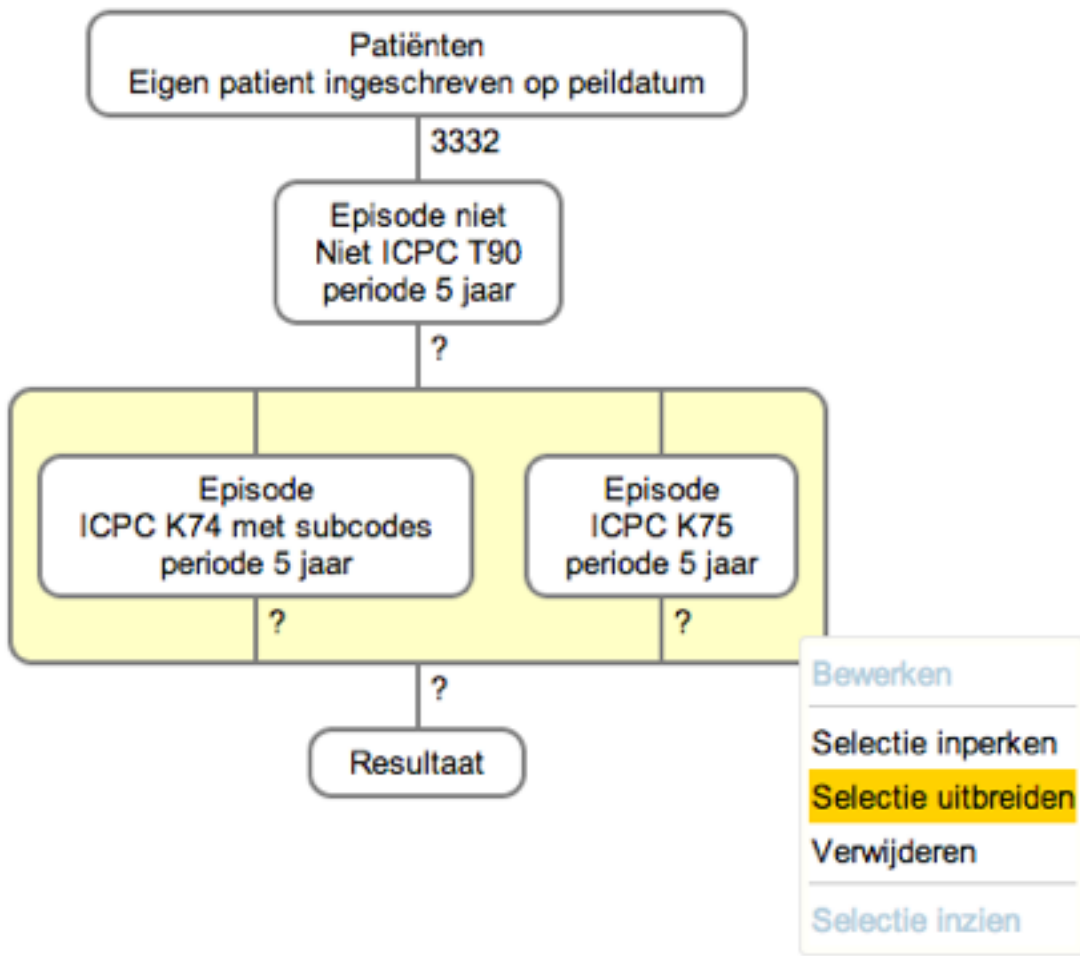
Patiënten
Eigen patient ingeschreven op peildatum

3332

Episode niet
Niet ICPC T90
periode 5 jaar

?

Episode
ICPC K74 met subcodes
periode 5 jaar

?

Episode
ICPC K75
periode 5 jaar

?

?

Resultaat

Bewerken
Selectie inperken
Selectie uitbreiden
Verwijderen
Selectie inzien